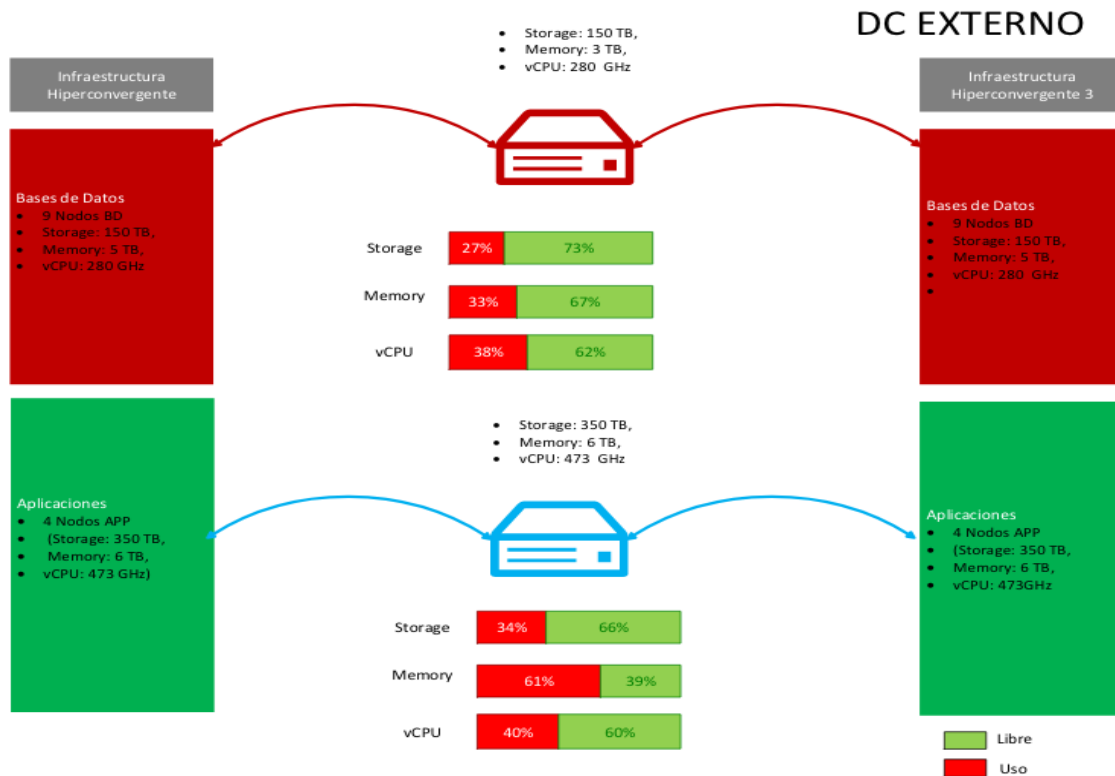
DC EXTERNO

- Storage: 150 TB,
- Memory: 3 TB,
- vCPU: 280 GHz

Infraestructura Hiperconvergente

Infraestructura Hiperconvergente 3

Bases de Datos
- 9 Nodos BD
- Storage: 150 TB,
- Memory: 5 TB,
- vCPU: 280 GHz

Bases de Datos
- 9 Nodos BD
- Storage: 150 TB,
- Memory: 5 TB,
- vCPU: 280 GHz
-

Storage 27% 73%

Memory 33% 67%

vCPU 38% 62%

- Storage: 350 TB,
- Memory: 6 TB,
- vCPU: 473 GHz

Aplicaciones
- 4 Nodos APP
- (Storage: 350 TB,
- Memory: 6 TB,
- vCPU: 473 GHz)

Aplicaciones
- 4 Nodos APP
- (Storage: 350 TB,
- Memory: 6 TB,
- vCPU: 473GHz

Storage 34% 66%

Memory 61% 39%

vCPU 40% 60%

Libre

Uso